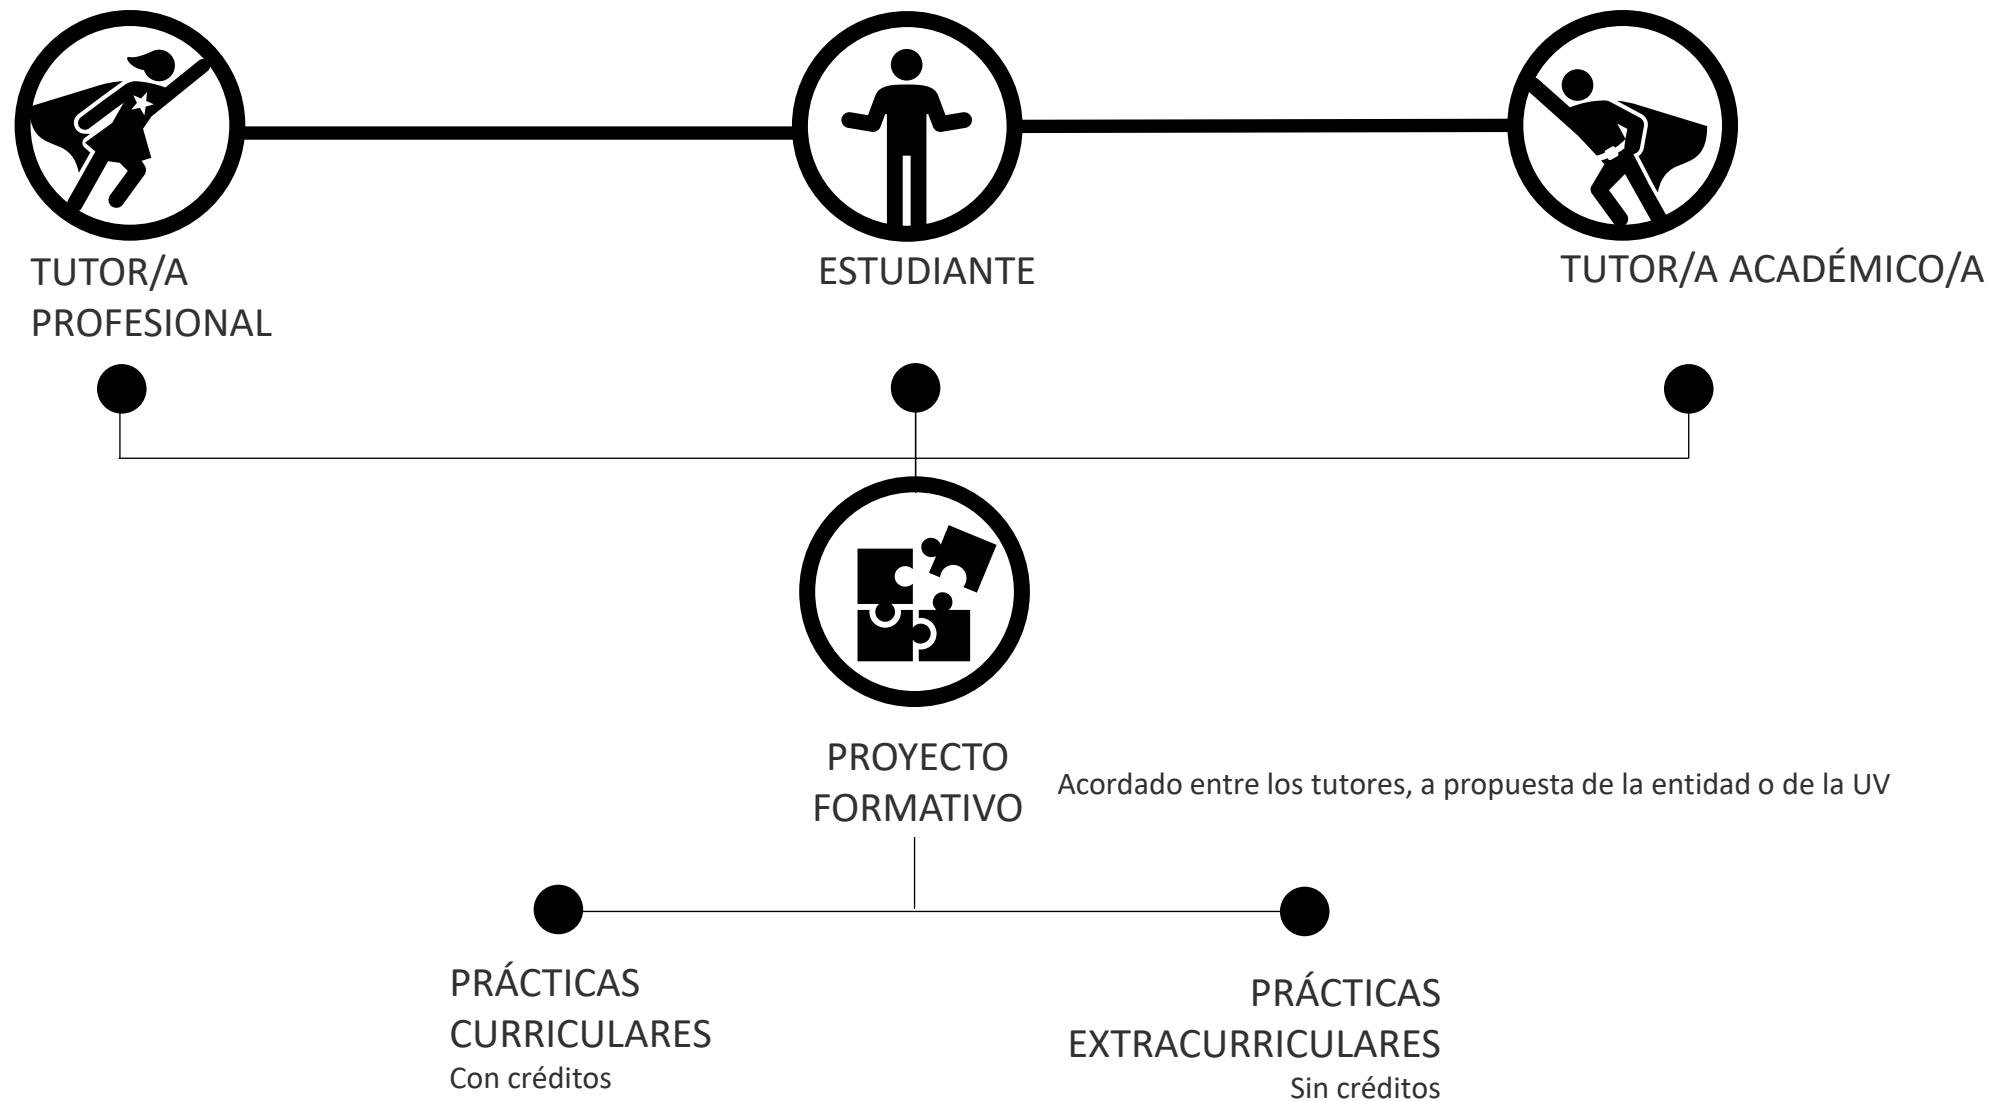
TUTOR/A PROFESIONAL

ESTUDIANTE

TUTOR/A ACADÉMICO/A

PROYECTO FORMATIVO

Acordado entre los tutores, a propuesta de la entidad o de la UV

PRÁCTICAS CURRICULARES
Con créditos

PRÁCTICAS EXTRACURRICULARES
Sin créditos